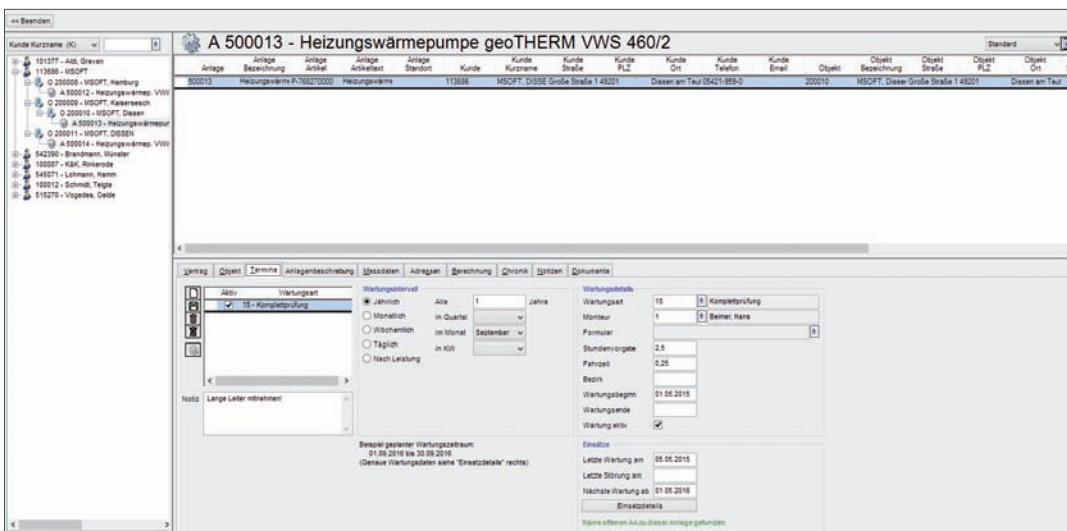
<< Beenden

Kunde Kurzname (K)

101377 - Aldi, Greven
113686 - MSOFT
O 200008 - MSOFT, Hamburg
A 500012 - Heizungswärmep. VWV
O 200009 - MSOFT, Kaisersesch
O 200010 - MSOFT, Dissen
A 500013 - Heizungswärmepur
O 200011 - MSOFT, DISSEN
A 500014 - Heizungswärmep. VWV
542390 - Brandmann, Münster
100067 - K&K, Rinkerode
545071 - Lohmann, Hamm
100012 - Schmidt, Telgte
515270 - Vogedes, Oelde

A 500013 - Heizungswärmepumpe geoTHERM VWS 460/2

Standard

| Anlage | Anlage Bezeichnung | Anlage Artikel | Anlage Artikeltext | Anlage Standort | Kunde | Kunde Kurzname | Kunde Straße | Kunde PLZ | Kunde Ort | Kunde Telefon | Kunde Email | Objekt | Objekt Bezeichnung | Objekt Straße | Objekt PLZ | Objekt Ort |
|---|---|---|---|---|---|---|---|---|---|---|---|---|---|---|---|---|
| 500013 | Heizungswärme | P-768270000 | Heizungswärme |  | 113686 | MSOFT, DISSE | Große Straße 1 | 49201 | Dissen am Teut | 05421-959-0 |  | 200010 | MSOFT, Disser | Große Straße 1 | 49201 | Dissen am Teut |

Vertrag | Objekt | Termine | Anlagenbeschreibung | Messdaten | Adressen | Berechnung | Chronik | Notizen | Dokumente

| Aktiv | Wartungsart |
|---|---|
| ✓ | 15 - Komplettprüfung |

Notiz: Lange Leiter mitnehmen!

Wartungsintervall
Jährlich — Alle 1 Jahre
Monatlich — im Quartal
Wöchentlich — im Monat September
Täglich — in KW
Nach Leistung

Beispiel geplanter Wartungszeitraum:
01.09.2016 bis 30.09.2016
(Genaue Wartungsdaten siehe "Einsatzdetails" rechts)

Wartungsdetails
Wartungsart 15 Komplettprüfung
Monteur 1 Beimer, Hans
Formular
Stundenvorgabe 2,5
Fahrzeit 0,25
Bezirk
Wartungsbeginn 01.05.2015
Wartungsende
Wartung aktiv ✓

Einsätze
Letzte Wartung am 05.05.2015
Letzte Störung am
Nächste Wartung ab 01.09.2016
Einsatzdetails
Keine offenen AA zu dieser Anlage gefunden.